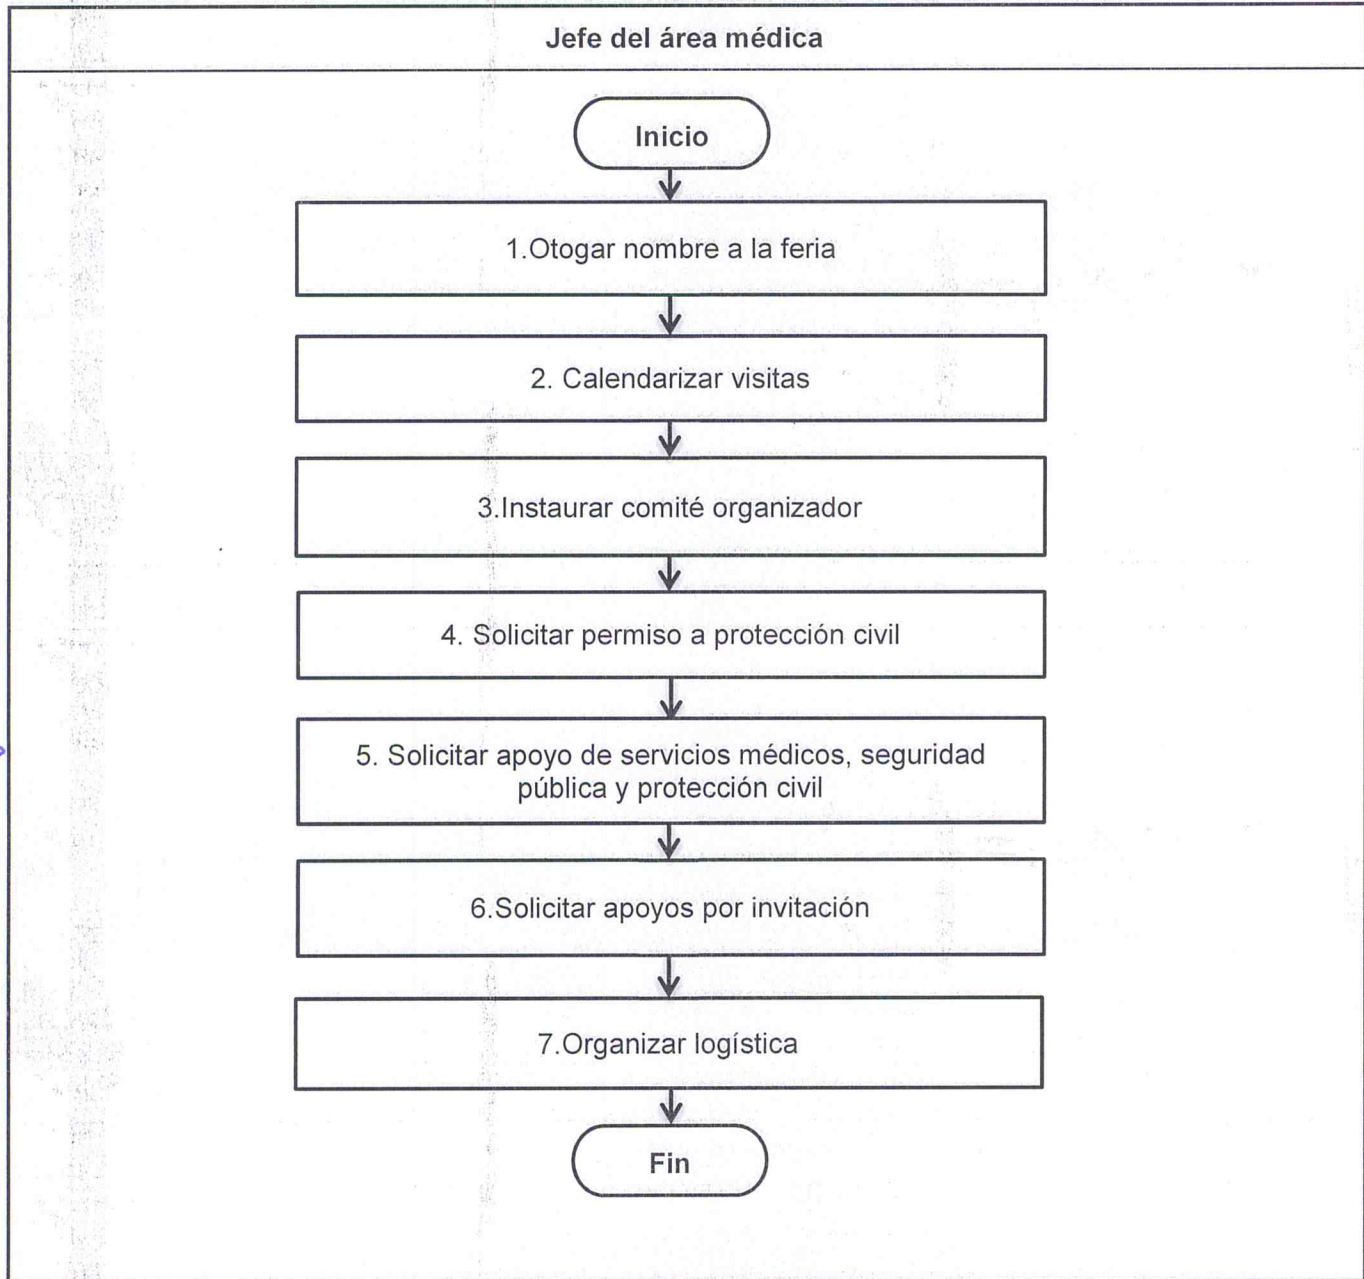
Jefe del área médica

Inicio

1.Otogar nombre a la feria

2. Calendarizar visitas

3.Instaurar comité organizador

4. Solicitar permiso a protección civil

5. Solicitar apoyo de servicios médicos, seguridad pública y protección civil

6.Solicitar apoyos por invitación

7.Organizar logística

Fin